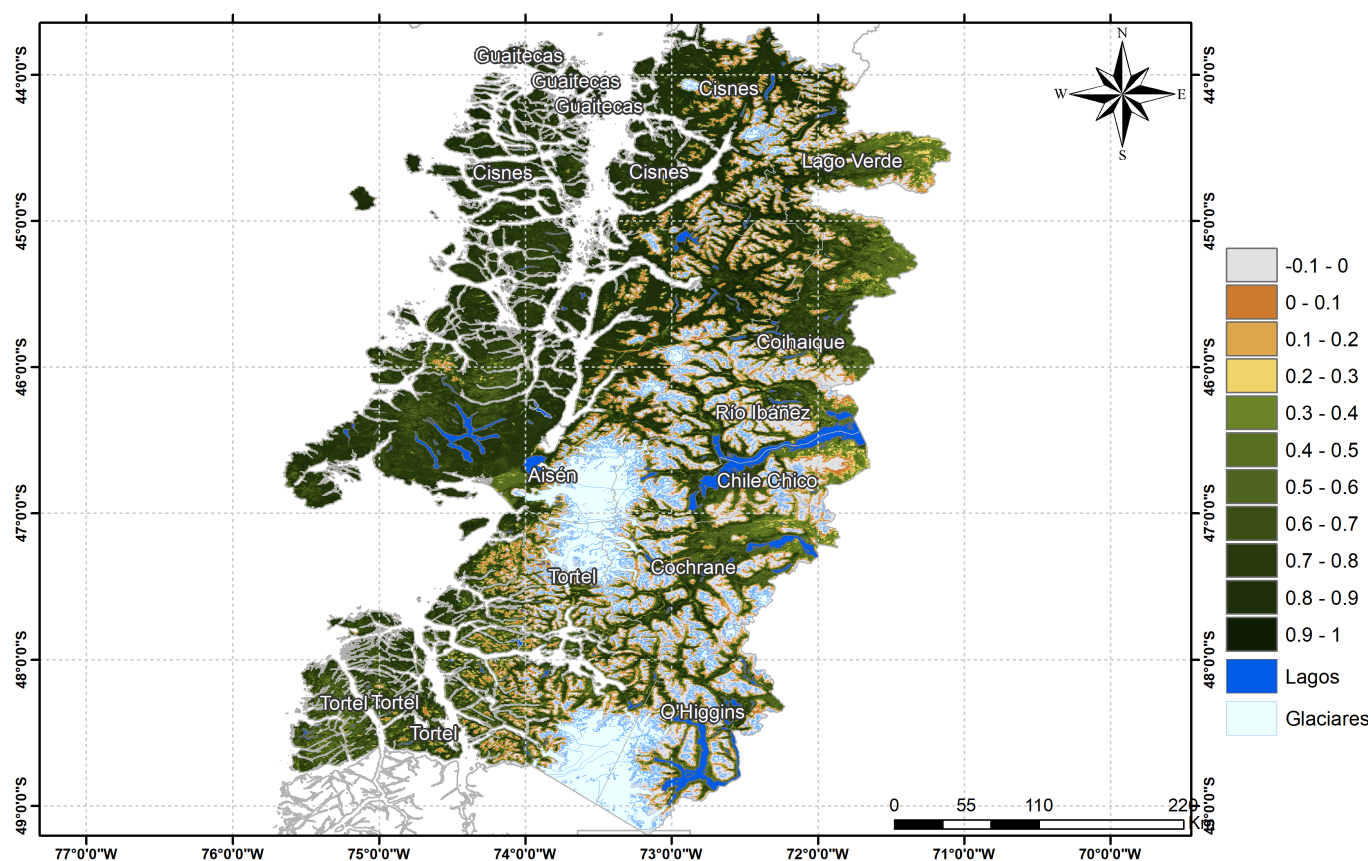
44°0'0"S
45°0'0"S
46°0'0"S
47°0'0"S
48°0'0"S
49°0'0"S

Guaitecas
Guaitecas
Guaitecas
Cisnes
Cisnes
Cisnes
Lago Verde
Coihaique
Río Ibáñez
Aisén
Chile Chico
Tortel
Cochrane
Tortel Tortel
Tortel
O'Higgins

N
W
E
S

44°0'0"S
45°0'0"S
46°0'0"S
47°0'0"S
48°0'0"S
49°0'0"S

-0.1 - 0
0 - 0.1
0.1 - 0.2
0.2 - 0.3
0.3 - 0.4
0.4 - 0.5
0.5 - 0.6
0.6 - 0.7
0.7 - 0.8
0.8 - 0.9
0.9 - 1
Lagos
Glaciares

0 55 110 220
Km

77°0'0"W 76°0'0"W 75°0'0"W 74°0'0"W 73°0'0"W 72°0'0"W 71°0'0"W 70°0'0"W